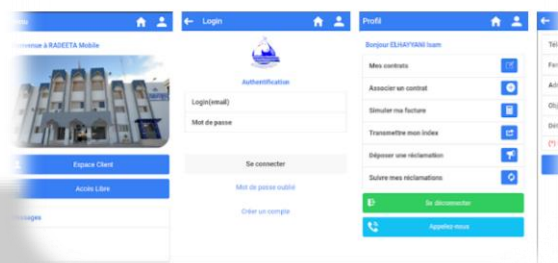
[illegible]nu

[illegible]venue à RADEETA Mobile

Espace Client

Accès Libre

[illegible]sages

Login

Authentification

Login(email)

Mot de passe

Se connecter

Mot de passe oublié

Créer un compte

Profil

Bonjour ELHAYYANI Isam

Mes contrats

Associer un contrat

Simuler ma facture

Transmettre mon index

Déposer une réclamation

Suivre mes réclamations

Se déconnecter

Appelez-nous

Té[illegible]

Fe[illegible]

Ad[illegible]

Ob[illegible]

Dé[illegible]

(*) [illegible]